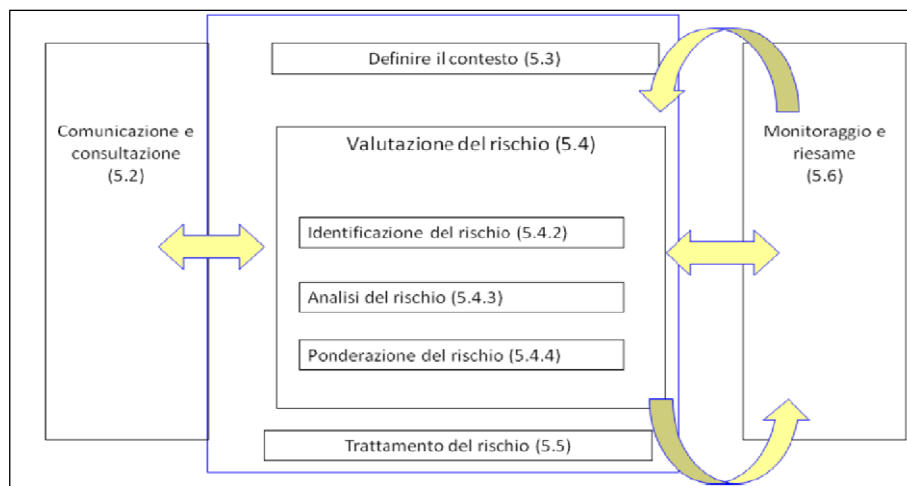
Comunicazione e consultazione (5.2)

Definire il contesto (5.3)

Valutazione del rischio (5.4)

Identificazione del rischio (5.4.2)

Analisi del rischio (5.4.3)

Ponderazione del rischio (5.4.4)

Trattamento del rischio (5.5)

Monitoraggio e riesame (5.6)